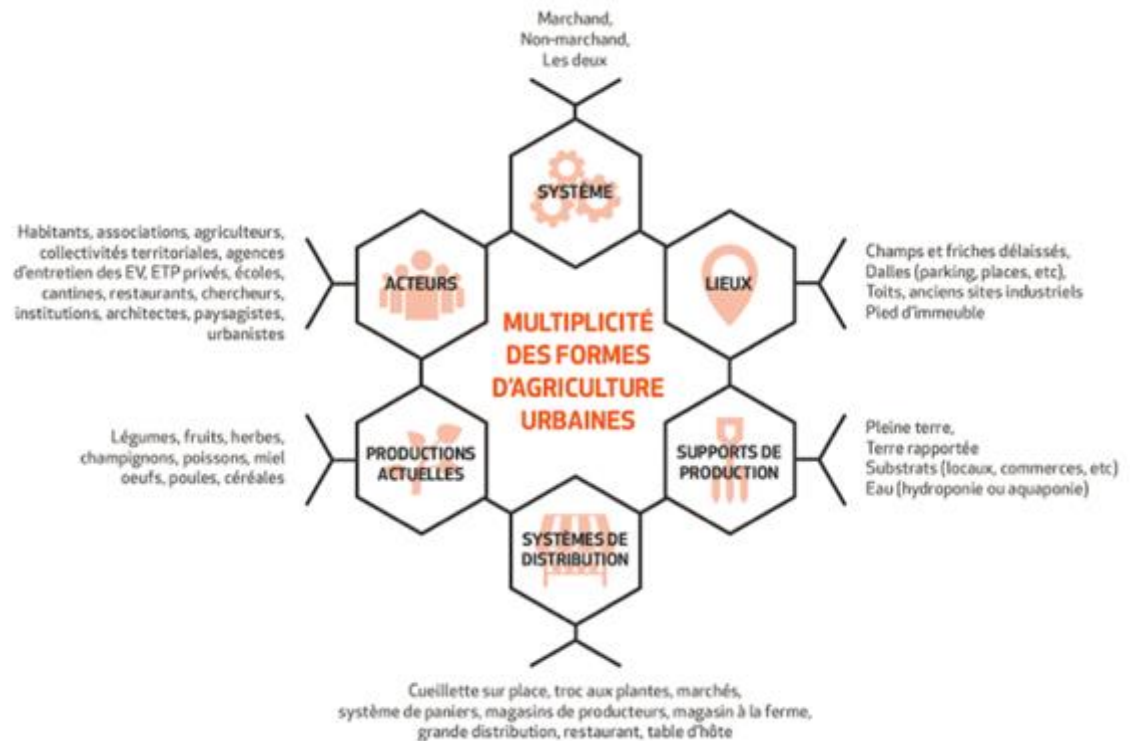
Marchand,
Non-marchand,
Les deux

SYSTÈME

Habitants, associations, agriculteurs, collectivités territoriales, agences d'entretien des EV, ETP privés, écoles, cantines, restaurants, chercheurs, institutions, architectes, paysagistes, urbanistes

ACTEURS

LIEUX

Champs et friches délaissés,
Dalles (parking, places, etc),
Toits, anciens sites industriels
Pied d'immeuble

MULTIPLICITÉ DES FORMES D'AGRICULTURE URBAINES

Légumes, fruits, herbes, champignons, poissons, miel oeufs, poules, céréales

PRODUCTIONS ACTUELLES

SUPPORTS DE PRODUCTION

Pleine terre,
Terre rapportée
Substrats (locaux, commerces, etc)
Eau (hydroponie ou aquaponie)

SYSTÈMES DE DISTRIBUTION

Cueillette sur place, troc aux plantes, marchés, système de paniers, magasins de producteurs, magasin à la ferme, grande distribution, restaurant, table d'hôte